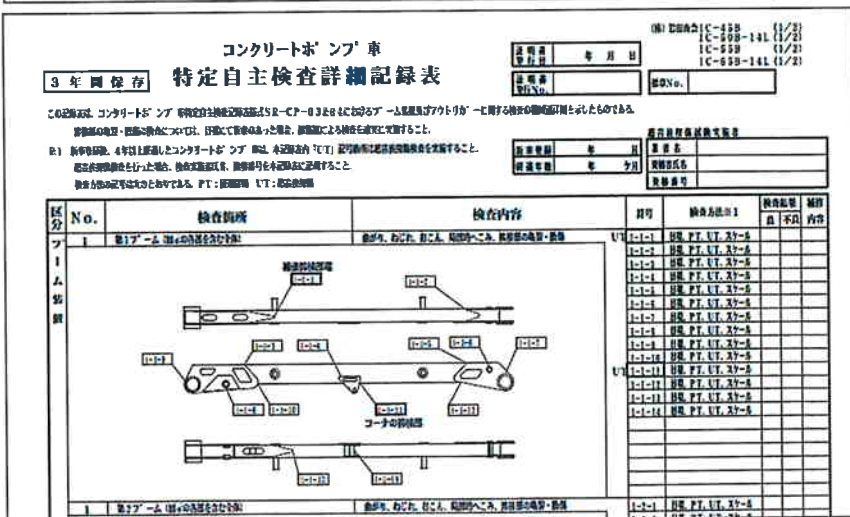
コンクリートポンプ車

3年間保存 特定自主検査詳細記録表

(株) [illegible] IC-45B (1/2)
IC-50B-14L (1/2)
IC-55B (1/2)
IC-65B-14L (1/2)

| 点検者 実施日 | 年 月 日 |
|---|---|
| 点検者 実施No. | |

整No.

この記録表は、コンクリートポンプ車特定自主検査記録表(SR-CP-03)をもとにおけるブーム及びアウトリガーに関する検査の詳細記録としたものである。
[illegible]
注) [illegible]、4年以上経過したコンクリートポンプ車は、本記録表の「UT」記号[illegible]を実施すること。
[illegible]
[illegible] PT:浸透探傷 UT:超音波探傷

| 前回検査 | 年 月 |
|---|---|
| 経過年数 | 年 ヶ月 |

超音波探傷試験実施者
| 業者名 | |
|---|---|
| 実施者氏名 | |
| 資格番号 | |

| 区分 | No. | 検査箇所 | 検査内容 | | 符号 | 検査方法※1 | 検査結果 良 | 不良 | 補修内容 |
|---|---|---|---|---|---|---|---|---|---|
| ブーム装置 | 1 | 第1ブーム (ピンの溶接を含む全体) | 曲がり、ねじれ、亀裂、局部的へこみ、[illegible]の亀裂・損傷 | UT | 1-1-1 | 目視、PT、UT、スケール | | | |
| | | | | | 1-1-2 | 目視、PT、UT、スケール | | | |
| | | | | | 1-1-3 | 目視、PT、UT、スケール | | | |
| | | | | | 1-1-4 | 目視、PT、UT、スケール | | | |
| | | | | | 1-1-5 | 目視、PT、UT、スケール | | | |
| | | | | | 1-1-6 | 目視、PT、UT、スケール | | | |
| | | | | | 1-1-7 | 目視、PT、UT、スケール | | | |
| | | | | | 1-1-8 | 目視、PT、UT、スケール | | | |
| | | | | | 1-1-9 | 目視、PT、UT、スケール | | | |
| | | | | | 1-1-10 | 目視、PT、UT、スケール | | | |
| | | | | UT | 1-1-11 | 目視、PT、UT、スケール | | | |
| | | | | | 1-1-12 | 目視、PT、UT、スケール | | | |
| | | | | | 1-1-13 | 目視、PT、UT、スケール | | | |
| | | | | | 1-1-14 | 目視、PT、UT、スケール | | | |
| | 1 | 第2ブーム (ピンの溶接を含む全体) | 曲がり、ねじれ、亀裂、局部的へこみ、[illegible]の亀裂・損傷 | | 1-2-1 | 目視、PT、UT、スケール | | | |

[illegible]
1-1-1
1-1-2
1-1-3
1-1-4
1-1-5
1-1-6
1-1-7
1-1-8
1-1-9
1-1-10
1-1-11
コーナの溶接部
1-1-12
1-1-13